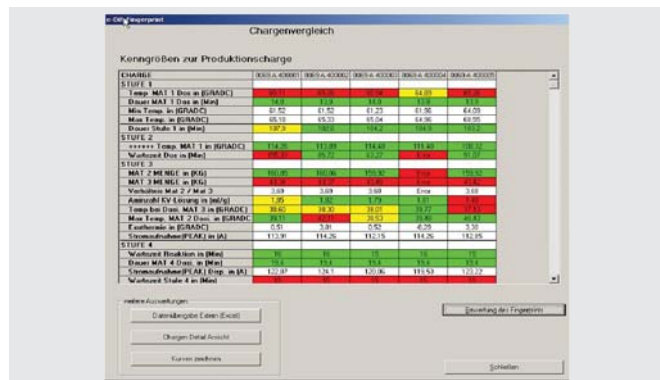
e-Diffe fingerprint

Chargenvergleich

Kenngrößen zur Produktionscharge

| CHARGE | 0063-A 400001 | 0063-A 400002 | 0063-A 400003 | 0063-A 400004 | 0063-A 400005 |
|---|---|---|---|---|---|
| STUFE 1 | | | | | |
| Temp. MAT 1 Dos in [GRADC] | 95,11 | 95,05 | 95,04 | 84,89 | 95,26 |
| Dauer MAT 1 Dos in [Min] | 14,8 | 13,8 | 14,9 | 13,8 | 13,8 |
| Min Temp. in [GRADC] | 61,52 | 61,52 | 61,23 | 61,56 | 64,09 |
| Max Temp. in [GRADC] | 65,18 | 65,33 | 65,04 | 64,96 | 68,55 |
| Dauer Stufe 1 in [Min] | 197,9 | 180,6 | 184,2 | 184,9 | 183,2 |
| STUFE 2 | | | | | |
| ++++++ Temp. MAT 1 in [GRADC] | 114,25 | 113,89 | 114,40 | 115,40 | 108,32 |
| Wartezeit Dos in [Min] | 295,30 | 39,72 | 43,27 | Error | 51,57 |
| STUFE 3 | | | | | |
| MAT 2 MENGE in [KG] | 160,85 | 160,96 | 159,92 | Error | 159,92 |
| MAT 3 MENGE in [KG] | 43,39 | 43,57 | 43,46 | Error | 43,41 |
| Verhältnis Mat 2 / Mat 3 | 3,69 | 3,69 | 3,68 | Error | 3,68 |
| Aminzahl EV-Lösung in [ml/g] | 1,95 | 1,92 | 1,79 | 1,81 | 1,46 |
| Temp bei Dosi. MAT 3 in [GRADC] | 38,40 | 38,30 | 39,01 | 39,77 | 37,93 |
| Max Temp. MAT 2 Dosi. in [GRADC] | 39,11 | 40,11 | 39,53 | 39,40 | 40,93 |
| Exothermie in [GRADC] | 0,51 | 3,81 | 0,52 | 4,29 | 3,30 |
| Stromaufnahme[PEAK] in [A] | 113,99 | 114,26 | 112,15 | 114,26 | 112,05 |
| STUFE 4 | | | | | |
| Wartezeit Reaktion in [Min] | 15 | 15 | 15 | 15 | 15 |
| Dauer MAT 4 Dosi. in [Min] | 15,4 | 15,4 | 15,4 | 15,4 | 13,4 |
| Stromaufnahme[PEAK] Dosp. in [A] | 122,87 | 124,1 | 120,96 | 119,53 | 123,22 |
| Wartezeit Stufe 4 in [Min] | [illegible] | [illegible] | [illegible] | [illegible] | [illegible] |

weitere Auswertungen

Datenausgabe Extern (Excel)

Chargen Detail Ansicht

Kurven zeichnen

Bewertung des Fingerprints

Schließen